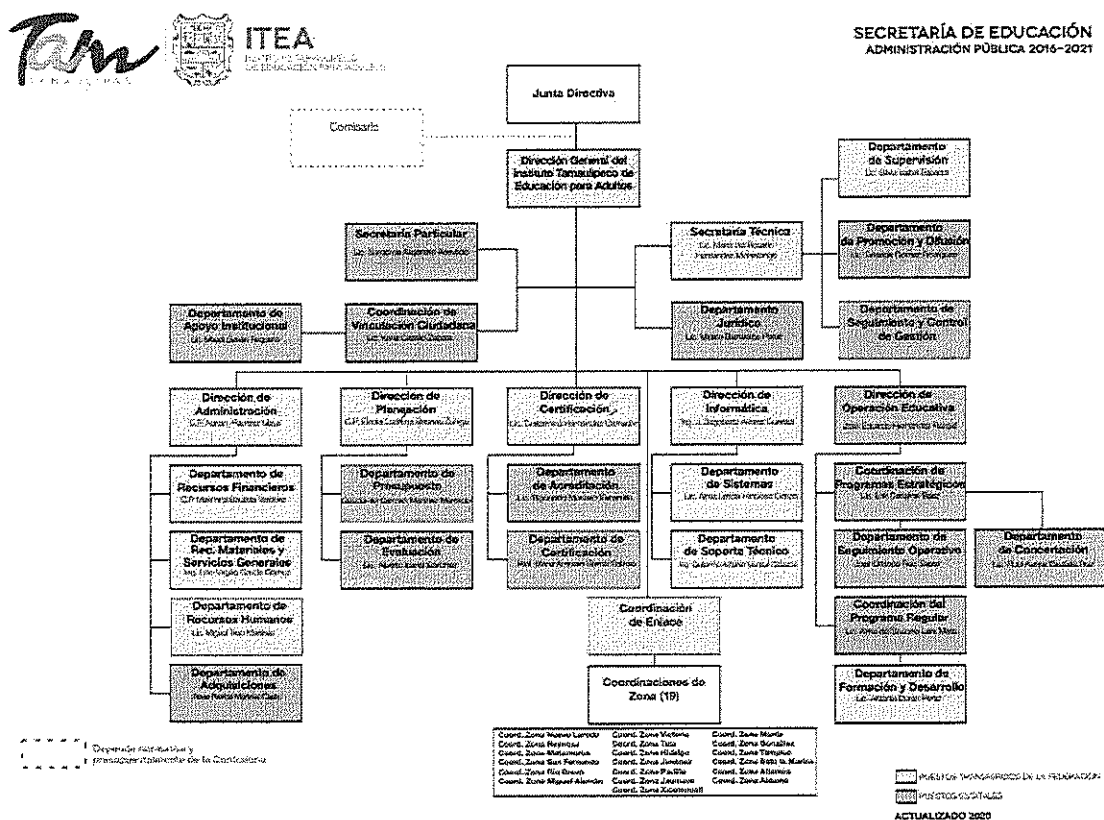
Tam

ITEA

SECRETARÍA DE EDUCACIÓN
ADMINISTRACIÓN PÚBLICA 2016-2021

Junta Directiva

Comisario

Dirección General del Instituto Tamaulipeco de Educación para Adultos

Departamento de Supervisión
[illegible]

Secretaría Particular
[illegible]

Secretaría Técnica
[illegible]

Departamento de Promoción y Difusión
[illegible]

Departamento de Apoyo Institucional
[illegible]

Coordinación de Vinculación Ciudadana
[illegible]

Departamento Jurídico
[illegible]

Departamento de Seguimiento y Control de Gestión

Dirección de Administración
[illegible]

Dirección de Planeación
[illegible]

Dirección de Certificación
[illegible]

Dirección de Informática
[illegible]

Dirección de Operación Educativa
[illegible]

Departamento de Recursos Financieros
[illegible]

Departamento de Presupuesto
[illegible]

Departamento de Acreditación
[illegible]

Departamento de Sistemas
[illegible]

Coordinación de Programas Estratégicos
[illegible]

Departamento de Rec. Materiales y Servicios Generales
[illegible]

Departamento de Evaluación
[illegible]

Departamento de Certificación
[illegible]

Departamento de Soporte Técnico
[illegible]

Departamento de Seguimiento Operativo
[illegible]

Departamento de Concertación
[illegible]

Departamento de Recursos Humanos
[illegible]

Coordinación de Enlace

Coordinación del Programa Regular
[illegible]

Departamento de Adquisiciones
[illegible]

Coordinaciones de Zona (19)

Departamento de Formación y Desarrollo
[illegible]

Coord. Zona Nuevo Laredo
Coord. Zona Reynosa
Coord. Zona Matamoros
Coord. Zona San Fernando
Coord. Zona Río Bravo
Coord. Zona Miguel Alemán
Coord. Zona Victoria
Coord. Zona Tula
Coord. Zona Hidalgo
Coord. Zona Jiménez
Coord. Zona Padilla
Coord. Zona Jaumave
Coord. Zona Xicoténcatl
Coord. Zona Mante
Coord. Zona González
Coord. Zona Tampico
Coord. Zona Soto la Marina
Coord. Zona Altamira
Coord. Zona Aldama

Depende administrativa y presupuestalmente de la Contraloría

PUESTOS TRANSFERIDOS DE LA FEDERACIÓN
PUESTOS ESTATALES
ACTUALIZADO 2020